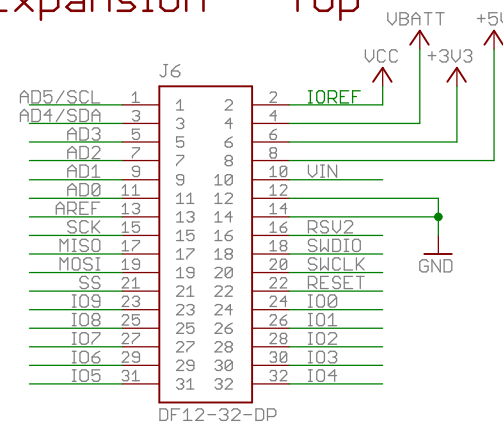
xpansion Top

VBATT
+5
VCC
+3V3
J6
AD5/SCL 1
AD4/SDA 3
AD3 5
AD2 7
AD1 9
AD0 11
AREF 13
SCK 15
MISO 17
MOSI 19
SS 21
IO9 23
IO8 25
IO7 27
IO6 29
IO5 31

| 1 | 2 |
|---|---|
| 3 | 4 |
| 5 | 6 |
| 7 | 8 |
| 9 | 10 |
| 11 | 12 |
| 13 | 14 |
| 15 | 16 |
| 17 | 18 |
| 19 | 20 |
| 21 | 22 |
| 23 | 24 |
| 25 | 26 |
| 27 | 28 |
| 29 | 30 |
| 31 | 32 |

2 IOREF
4
6
8
10 VIN
12
14
16 RSV2
18 SWDIO
20 SWCLK
22 RESET
24 IO0
26 IO1
28 IO2
30 IO3
32 IO4
GND
DF12-32-DP